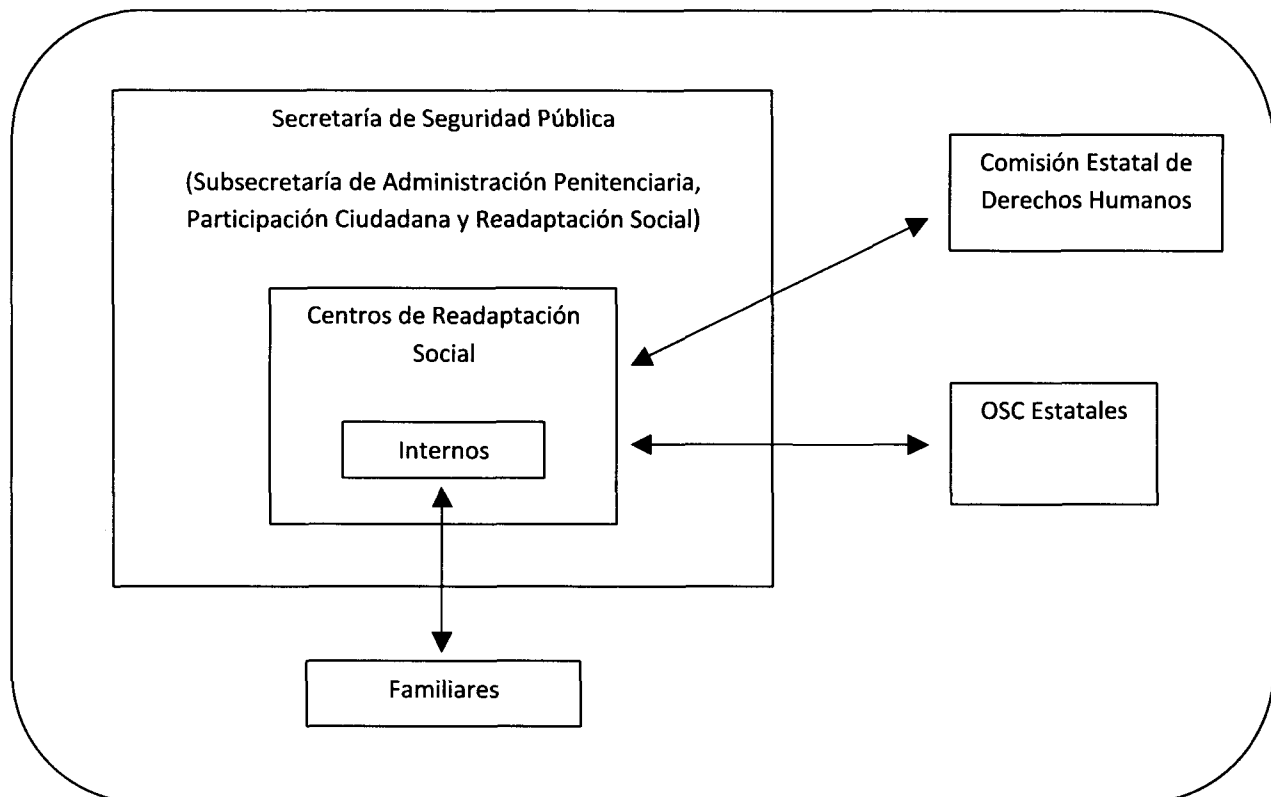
Secretaría de Seguridad Pública

(Subsecretaría de Administración Penitenciaria, Participación Ciudadana y Readaptación Social)

Centros de Readaptación Social

Internos

Comisión Estatal de Derechos Humanos

OSC Estatales

Familiares